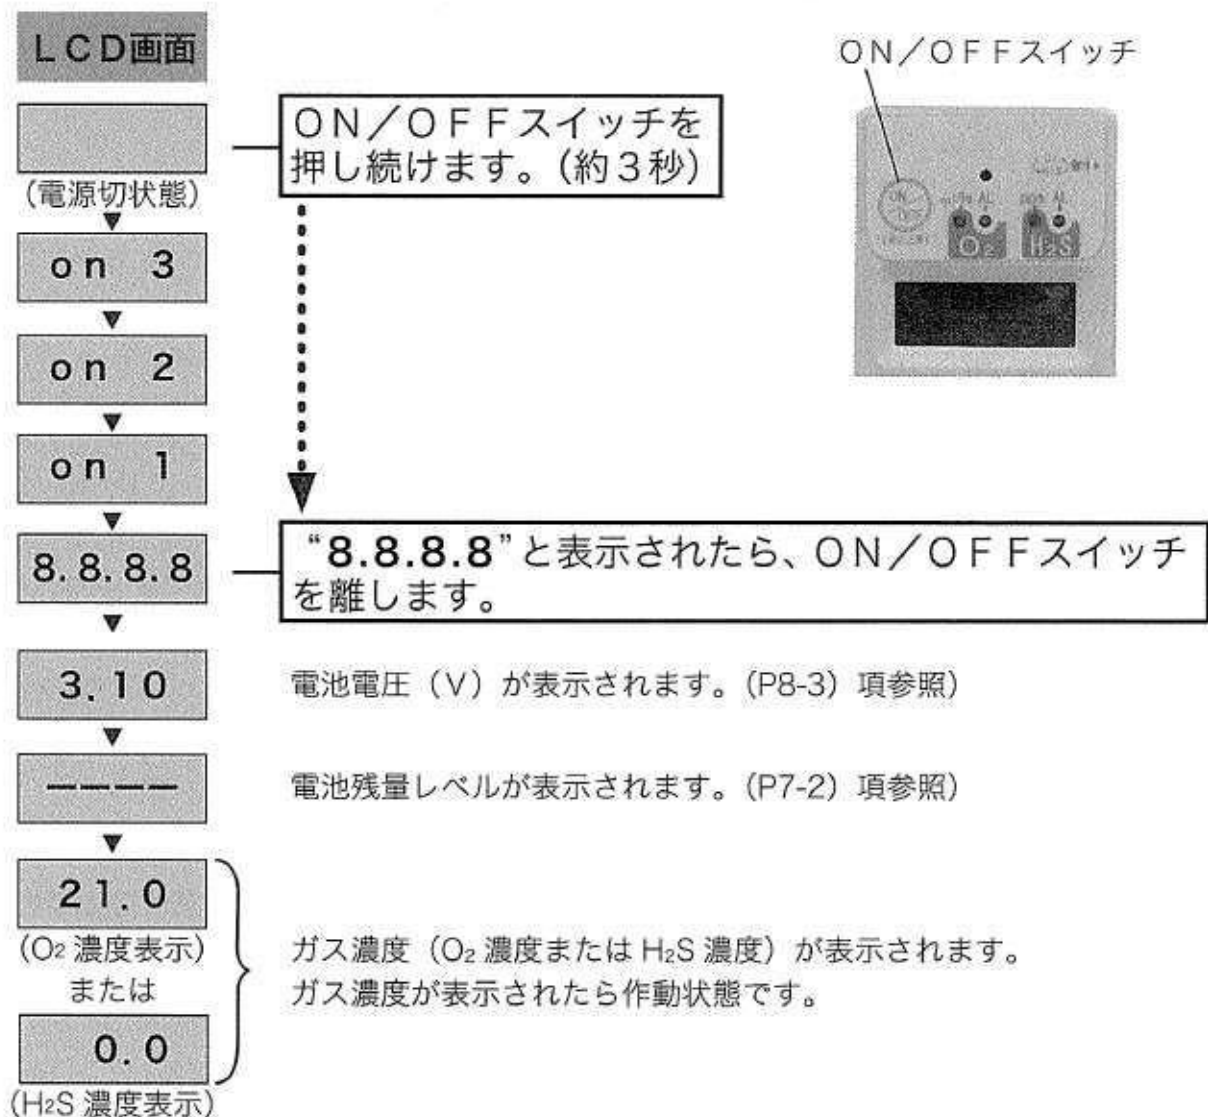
LCD画面

ON／OFFスイッチを押し続けます。(約3秒)

(電源切状態)

on 3

on 2

on 1

8.8.8.8

“8.8.8.8”と表示されたら、ON／OFFスイッチを離します。

3.10

電池電圧（V）が表示されます。(P8-3) 項参照)

----

電池残量レベルが表示されます。(P7-2) 項参照)

21.0

($O_2$ 濃度表示)

または

0.0

($H_2S$ 濃度表示)

ガス濃度（$O_2$ 濃度または $H_2S$ 濃度）が表示されます。
ガス濃度が表示されたら作動状態です。

ON／OFFスイッチ

ON OFF

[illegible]

$O_2$

$H_2S$